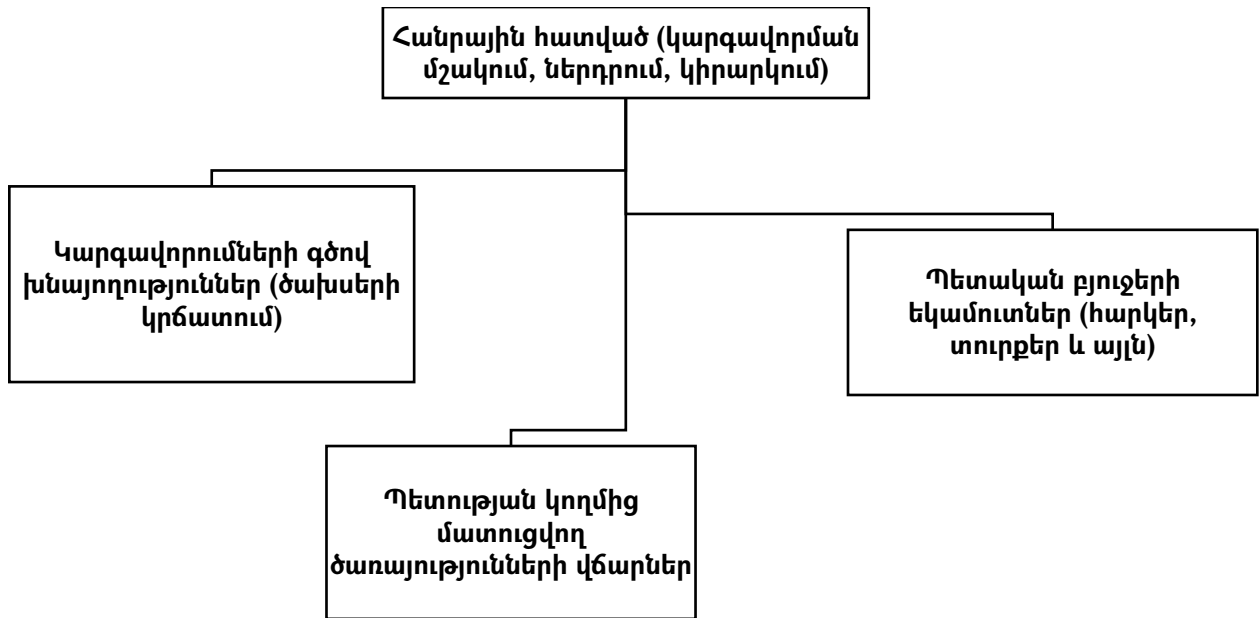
Հանրային հատված (կարգավորման մշակում, ներդրում, կիրարկում)

Կարգավորումների գծով խնայողություններ (ծախսերի կրճատում)

Պետական բյուջերի եկամուտներ (հարկեր, տուրքեր և այլն)

Պետության կողմից մատուցվող ծառայությունների վճարներ